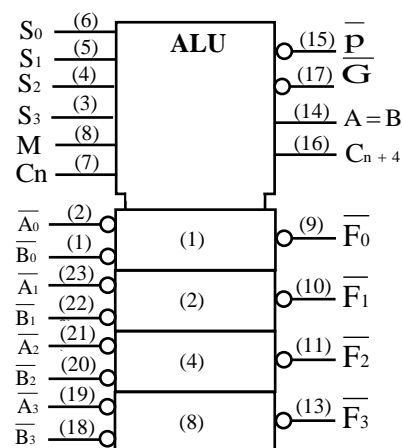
$S_0$ (6)
$S_1$ (5)
$S_2$ (4)
$S_3$ (3)
M (8)
Cn (7)

ALU

(15) $\overline{P}$
(17) $\overline{G}$
(14) A = B
(16) $C_{n+4}$

$\overline{A_0}$ (2)
$\overline{B_0}$ (1)
$\overline{A_1}$ (23)
$\overline{B_1}$ (22)
$\overline{A_2}$ (21)
$\overline{B_2}$ (20)
$\overline{A_3}$ (19)
$\overline{B_3}$ (18)

(1)
(2)
(4)
(8)

(9) $\overline{F_0}$
(10) $\overline{F_1}$
(11) $\overline{F_2}$
(13) $\overline{F_3}$